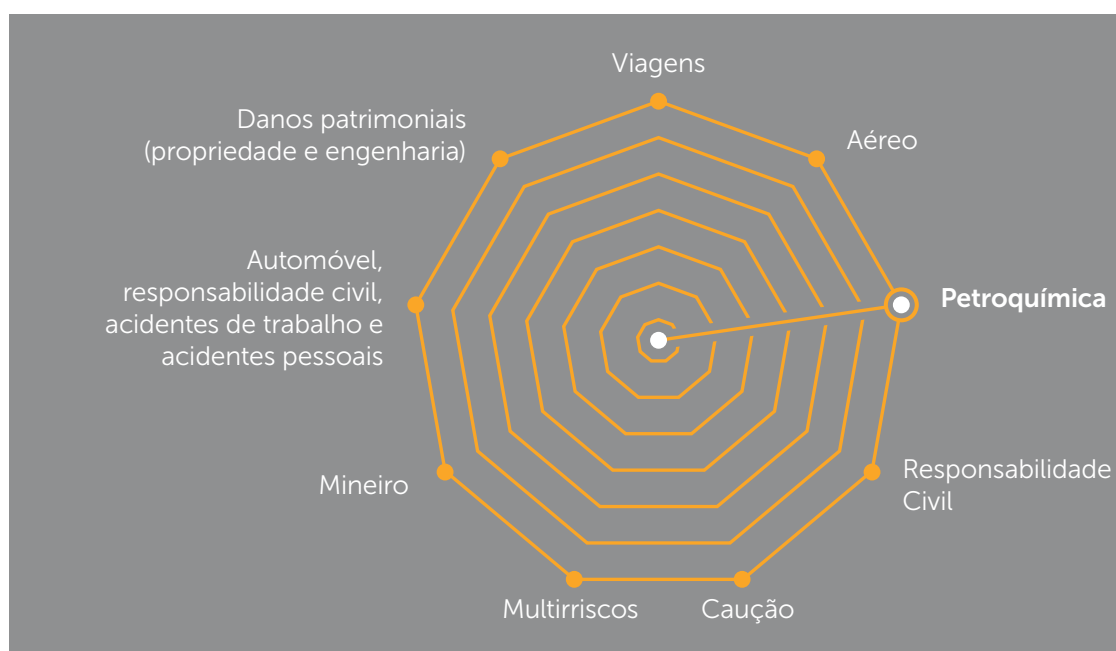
Viagens

Aéreo

Petroquímica

Responsabilidade Civil

Caução

Multirriscos

Mineiro

Automóvel, responsabilidade civil, acidentes de trabalho e acidentes pessoais

Danos patrimoniais (propriedade e engenharia)